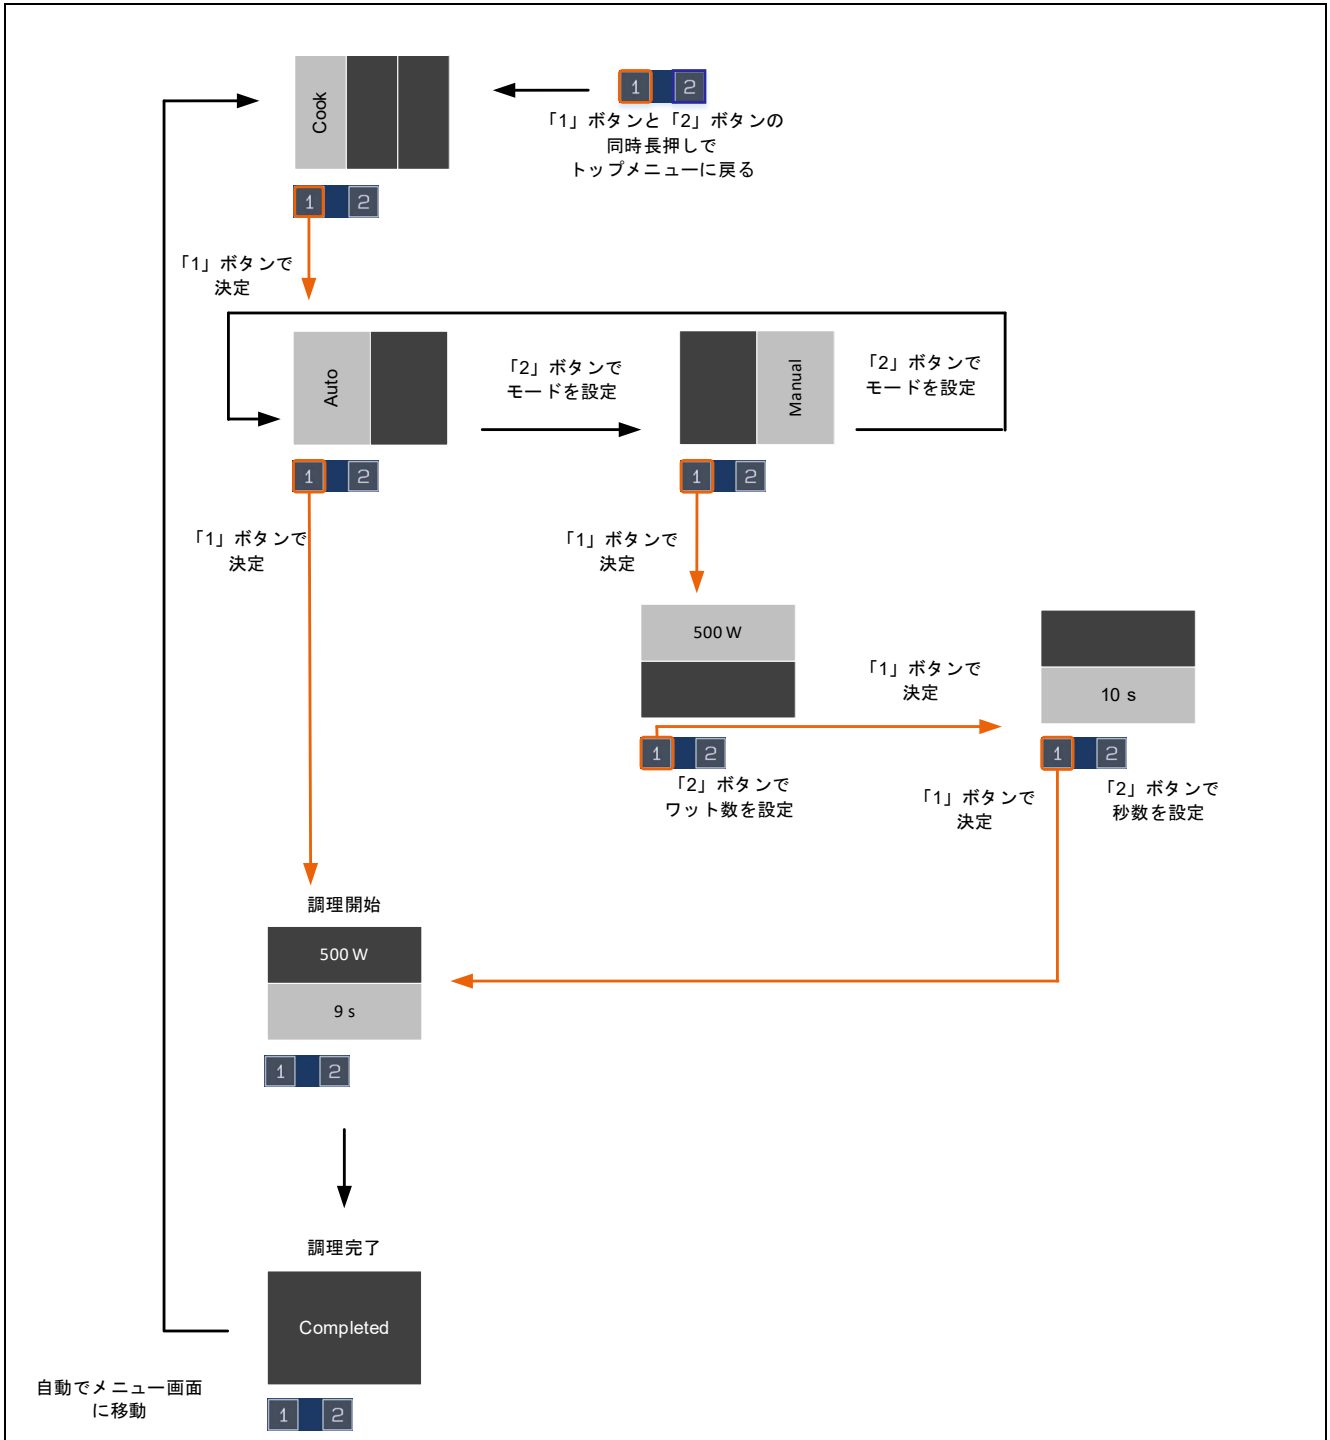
Cook

1 2

「1」ボタンと「2」ボタンの同時長押しでトップメニューに戻る

1 2

「1」ボタンで決定

Auto

「2」ボタンでモードを設定

Manual

「2」ボタンでモードを設定

1 2

1 2

「1」ボタンで決定

「1」ボタンで決定

500 W

「1」ボタンで決定

10 s

1 2

「2」ボタンでワット数を設定

1 2

「1」ボタンで決定

「2」ボタンで秒数を設定

調理開始

500 W

9 s

1 2

調理完了

Completed

自動でメニュー画面に移動

1 2